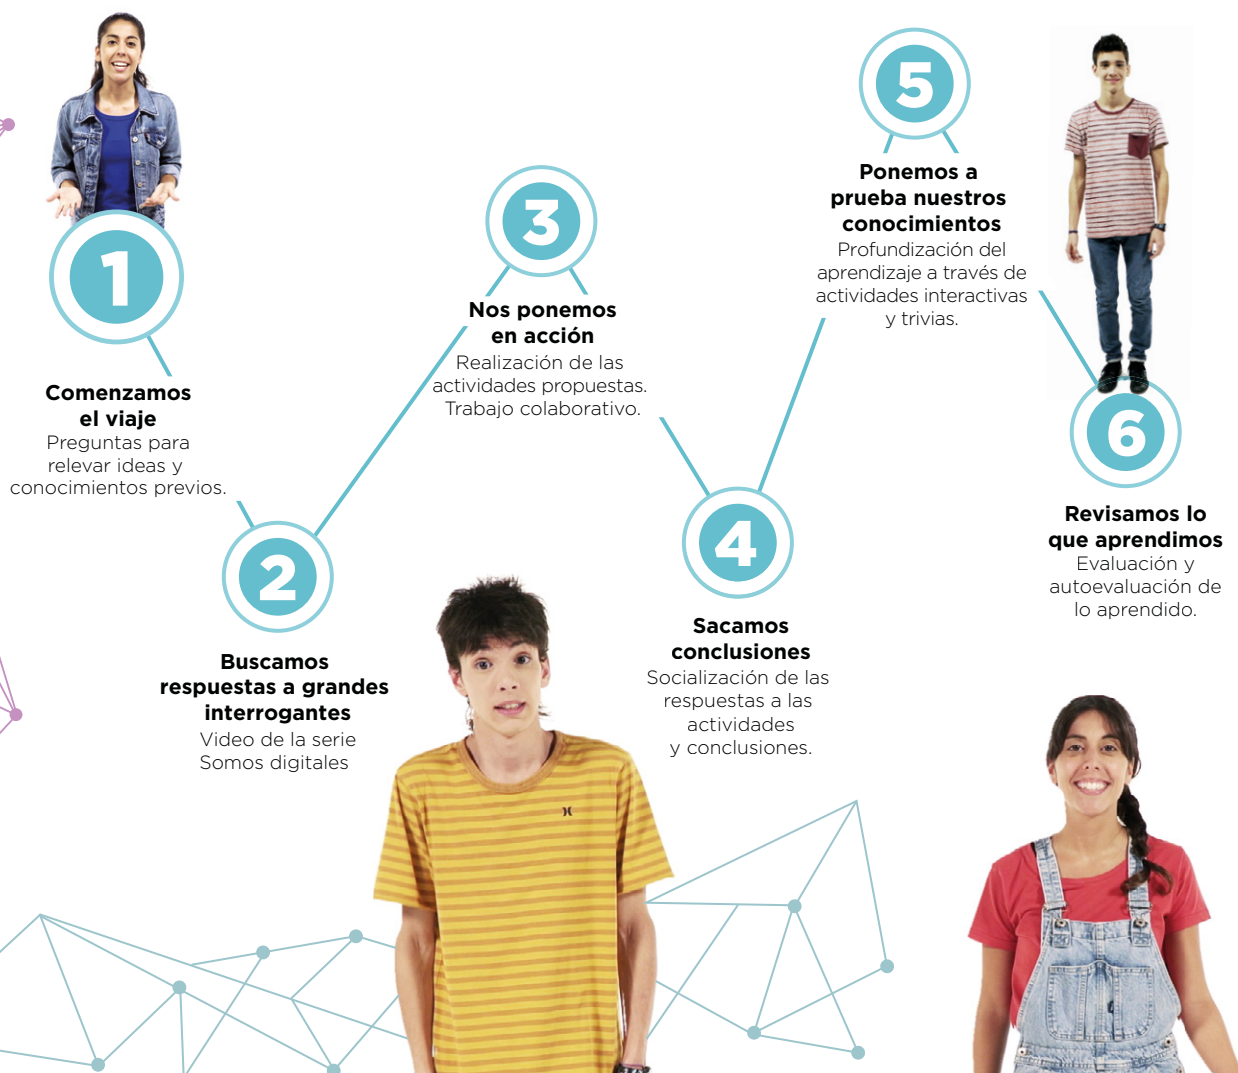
1

Comenzamos el viaje
Preguntas para relevar ideas y conocimientos previos.

2

Buscamos respuestas a grandes interrogantes
Video de la serie Somos digitales

3

Nos ponemos en acción
Realización de las actividades propuestas. Trabajo colaborativo.

4

Sacamos conclusiones
Socialización de las respuestas a las actividades y conclusiones.

5

Ponemos a prueba nuestros conocimientos
Profundización del aprendizaje a través de actividades interactivas y trivias.

6

Revisamos lo que aprendimos
Evaluación y autoevaluación de lo aprendido.